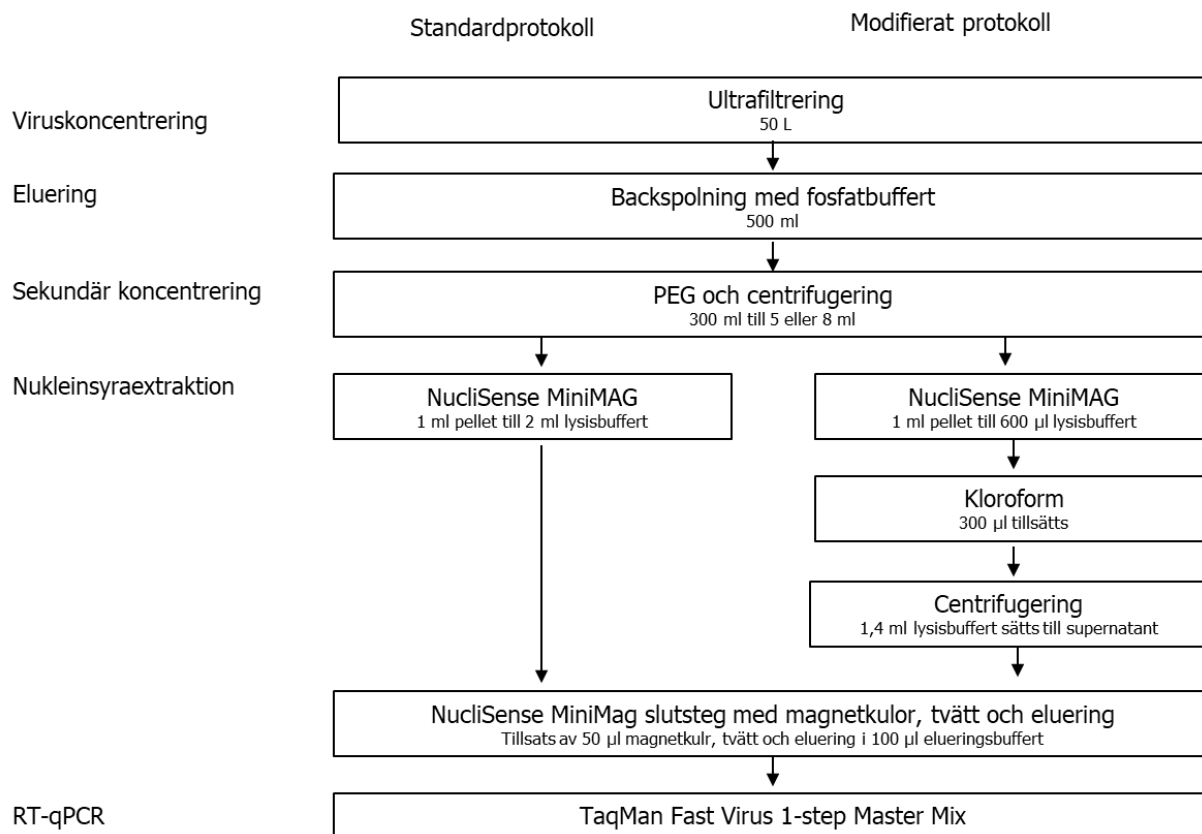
Standardprotokoll

Modifierat protokoll

Viruskoncentrering

Ultrafiltrering
50 L

Eluering

Backspolning med fosfatbuffert
500 ml

Sekundär koncentrering

PEG och centrifugering
300 ml till 5 eller 8 ml

Nukleinsyraextraktion

NucliSense MiniMAG
1 ml pellet till 2 ml lysisbuffert

NucliSense MiniMAG
1 ml pellet till 600 µl lysisbuffert

Kloroform
300 µl tillsätts

Centrifugering
1,4 ml lysisbuffert sätts till supernatant

NucliSense MiniMag slutsteg med magnetkulor, tvätt och eluering
Tillsats av 50 µl magnetkulr, tvätt och eluering i 100 µl elueringsbuffert

RT-qPCR

TaqMan Fast Virus 1-step Master Mix